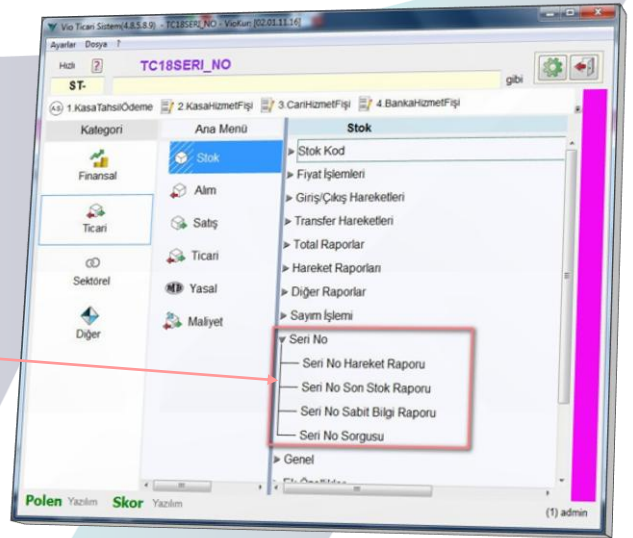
Vio Ticari Sistem(4.8.5.8.9) - TC18SERI_NO - VioKurs [02.01.11.16]

Ayarlar Dosya ?

Hızlı ? TC18SERI_NO

ST- gibi

1.KasaTahsilÖdeme 2.KasaHizmetFişi 3.CariHizmetFişi 4.BankaHizmetFişi

Kategori

Finansal

Ticari

Sektörel

Diğer

Ana Menü

Stok

Alım

Satış

Ticari

Yasal

Maliyet

Stok

Stok Kod

Fiyat İşlemleri

Giriş/Çıkış Hareketleri

Transfer Hareketleri

Total Raporlar

Hareket Raporları

Diğer Raporlar

Sayım İşlemi

Seri No

Seri No Hareket Raporu

Seri No Son Stok Raporu

Seri No Sabit Bilgi Raporu

Seri No Sorgusu

Genel

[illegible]

Polen Yazılım Skor Yazılım

(1) admin